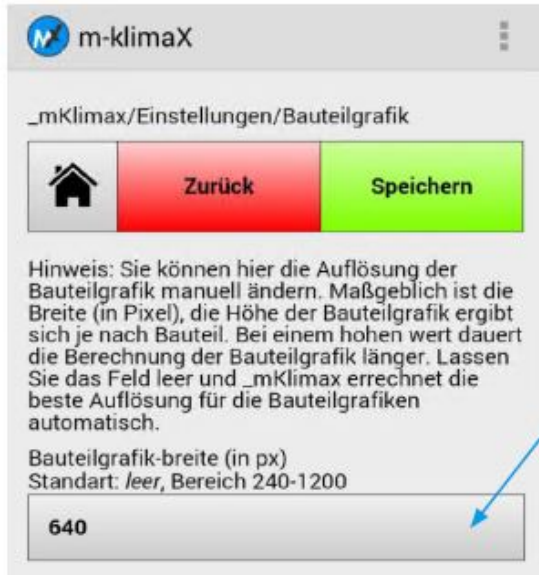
m-klimaX

_mKlimax/Einstellungen/Bauteilgrafik

Zurück

Speichern

Hinweis: Sie können hier die Auflösung der Bauteilgrafik manuell ändern. Maßgeblich ist die Breite (in Pixel), die Höhe der Bauteilgrafik ergibt sich je nach Bauteil. Bei einem hohen wert dauert die Berechnung der Bauteilgrafik länger. Lassen Sie das Feld leer und _mKlimax errechnet die beste Auflösung für die Bauteilgrafiken automatisch.

Bauteilgrafik-breite (in px)
Standart: *leer*, Bereich 240-1200

640